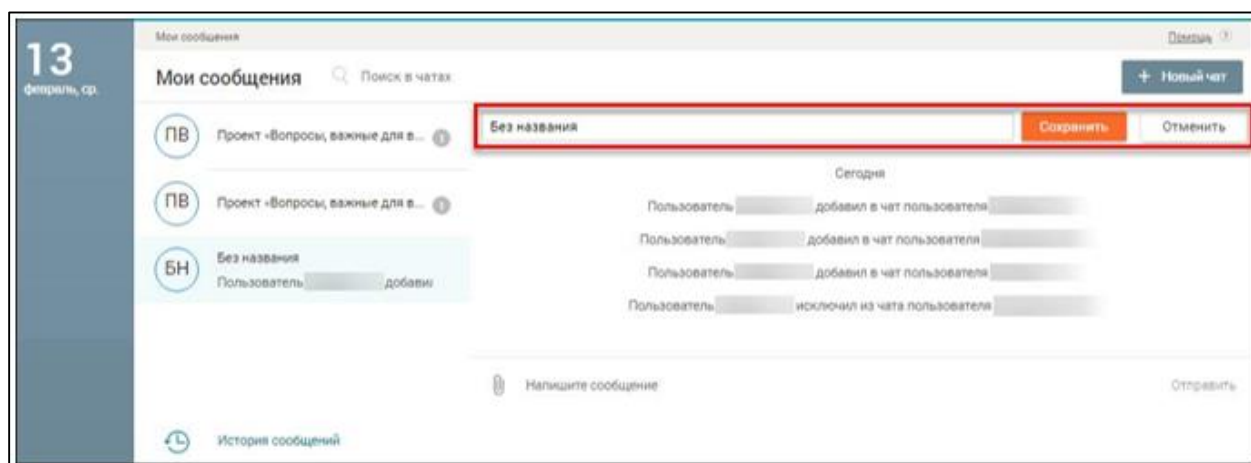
13
февраль, ср.

Мои сообщения

Помощь

Мои сообщения

Поиск в чатах

+ Новый чат

ПВ Проект «Вопросы, важные для в...

ПВ Проект «Вопросы, важные для в...

БН Без названия
Пользователь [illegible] добави

Без названия

Сохранить

Отменить

Сегодня

Пользователь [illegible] добавил в чат пользователя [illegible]

Пользователь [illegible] добавил в чат пользователя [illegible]

Пользователь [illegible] добавил в чат пользователя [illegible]

Пользователь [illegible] исключил из чата пользователя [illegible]

Напишите сообщение

Отправить

История сообщений